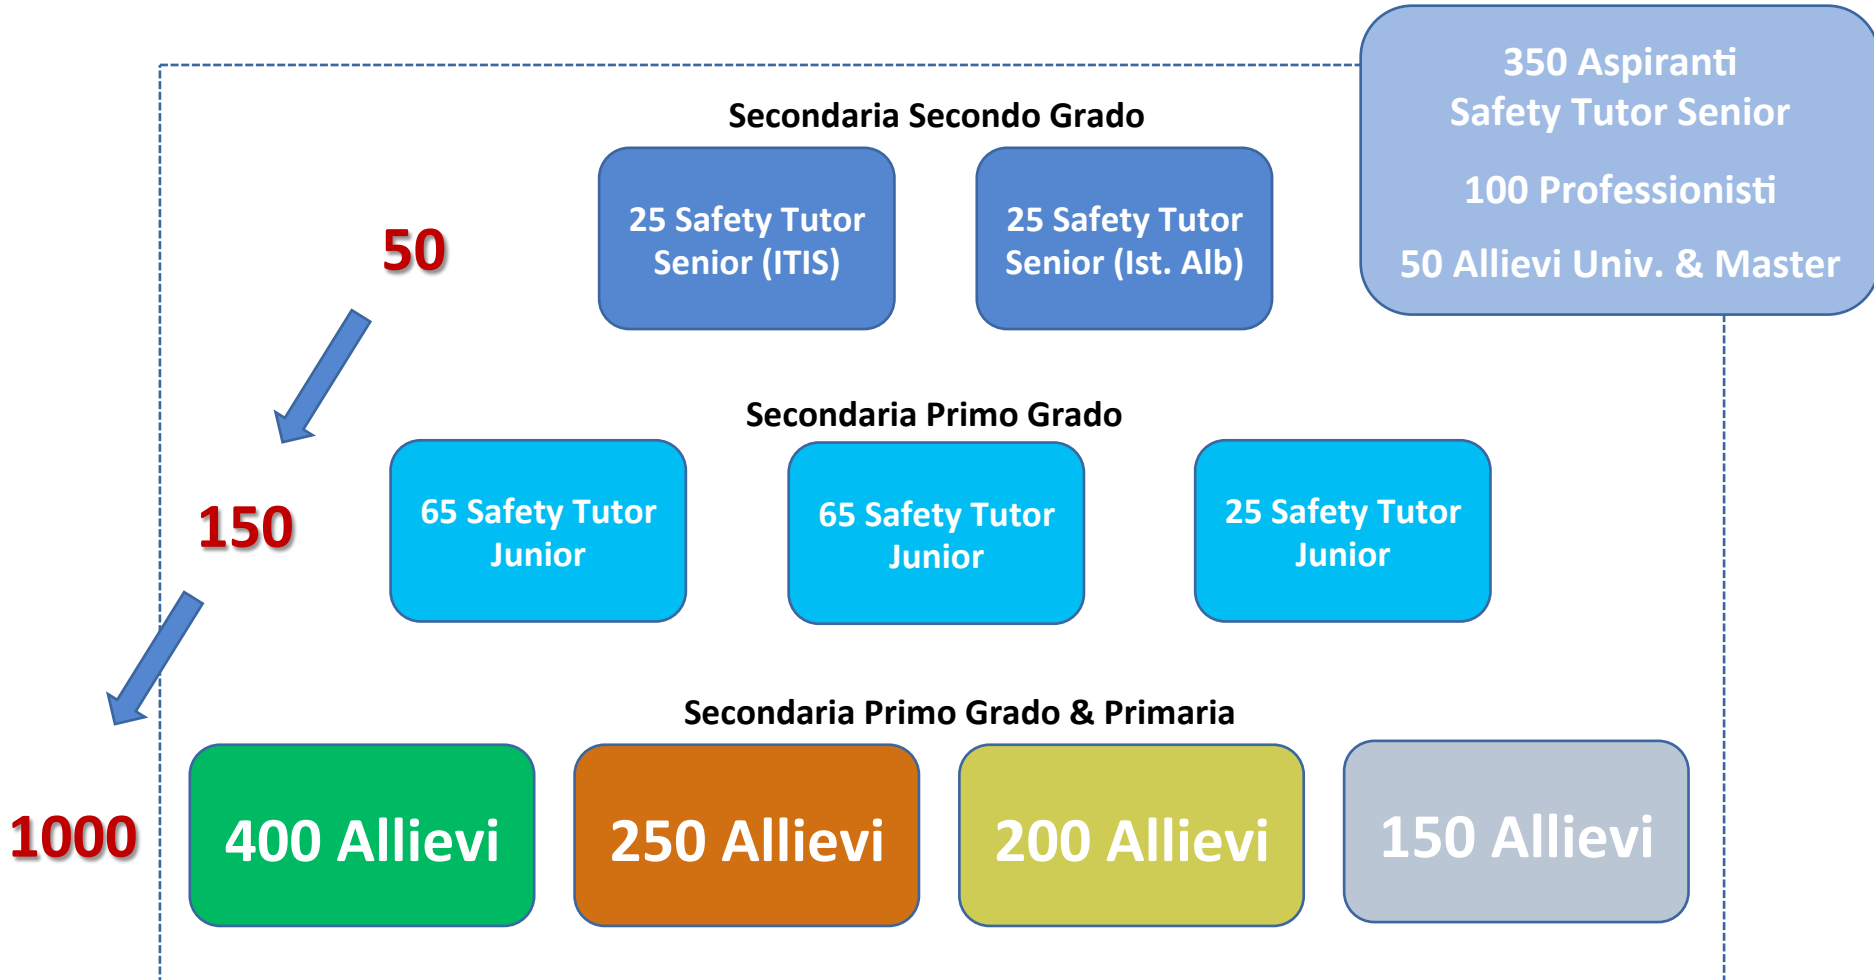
350 Aspiranti
Safety Tutor Senior

100 Professionisti

50 Allievi Univ. & Master

Secondaria Secondo Grado

50

25 Safety Tutor Senior (ITIS)

25 Safety Tutor Senior (Ist. Alb)

Secondaria Primo Grado

150

65 Safety Tutor Junior

65 Safety Tutor Junior

25 Safety Tutor Junior

Secondaria Primo Grado & Primaria

1000

400 Allievi

250 Allievi

200 Allievi

150 Allievi